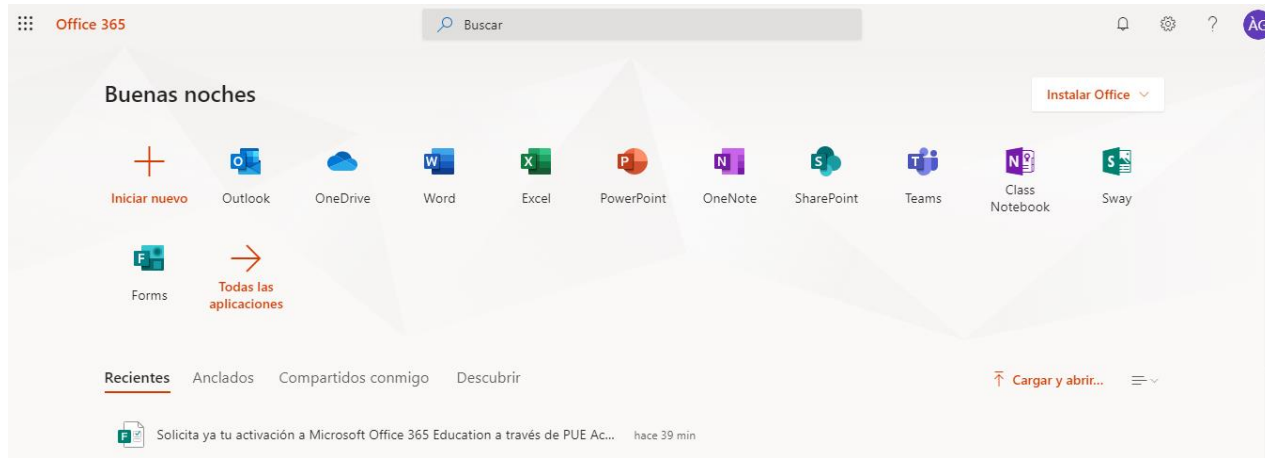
Office 365

Buscar

?

ÀG

Buenas noches

Instalar Office

Iniciar nuevo

Outlook

OneDrive

Word

Excel

PowerPoint

OneNote

SharePoint

Teams

Class Notebook

Sway

Forms

Todas las aplicaciones

Recientes

Anclados

Compartidos conmigo

Descubrir

Cargar y abrir...

Solicita ya tu activación a Microsoft Office 365 Education a través de PUE Ac...

hace 39 min